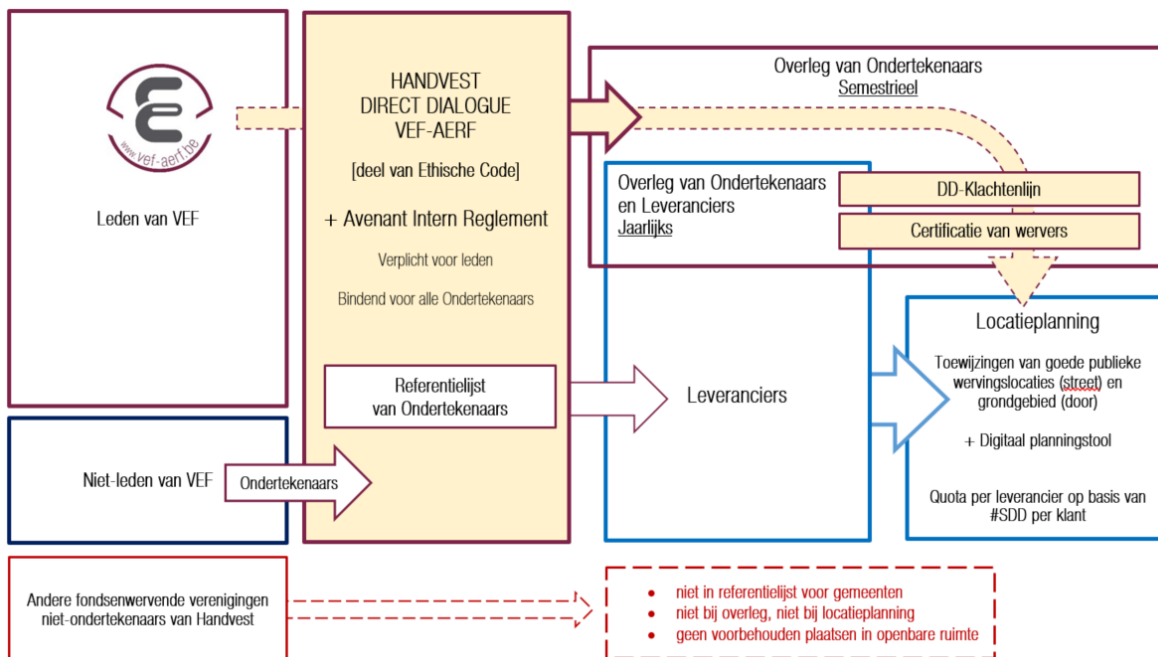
www.vef-aerf.be

Leden van VEF

HANDVEST
DIRECT DIALOGUE
VEF-AERF

[deel van Ethische Code]

+ Avenant Intern Reglement

Verplicht voor leden

Bindend voor alle Ondertekenaars

Referentielijst
van Ondertekenaars

Overleg van Ondertekenaars
Semestrieel

Overleg van Ondertekenaars
en Leveranciers
Jaarlijks

DD-Klachtenlijn

Certificatie van wervers

Leveranciers

Locatieplanning

Toewijzingen van goede publieke wervingslocaties (street) en grondgebied (door)

+ Digitaal planningstool

Quota per leverancier op basis van #SDD per klant

Niet-leden van VEF

Ondertekenaars

Andere fondsenwervende verenigingen
niet-ondertekenaars van Handvest

- niet in referentielijst voor gemeenten
- niet bij overleg, niet bij locatieplanning
- geen voorbehouden plaatsen in openbare ruimte